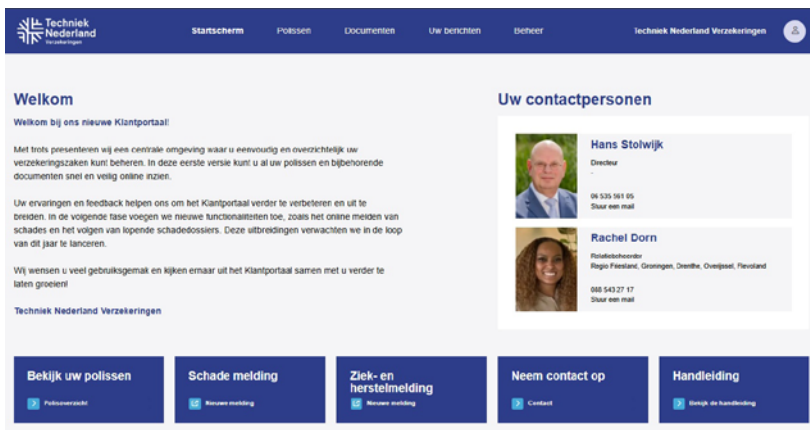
Techniek Nederland Verzekeringen

Startscherm Polissen Documenten Uw berichten Beheer Techniek Nederland Verzekeringen

Welkom

Welkom bij ons nieuwe Klantportaal!

Met trots presenteren wij een centrale omgeving waar u eenvoudig en overzichtelijk uw verzekeringszaken kunt beheren. In deze eerste versie kunt u al uw polissen en bijbehorende documenten snel en veilig online inzien.

Uw ervaringen en feedback helpen ons om het Klantportaal verder te verbeteren en uit te breiden. In de volgende fase voegen we nieuwe functionaliteiten toe, zoals het online melden van schades en het volgen van lopende schadedossiers. Deze uitbreidingen verwachten we in de loop van dit jaar te lanceren.

Wij wensen u veel gebruiksgemak en kijken ernaar uit het Klantportaal samen met u verder te laten groeien!

Techniek Nederland Verzekeringen

Uw contactpersonen

Hans Stolwijk
Directeur
-
06 535 561 05
Stuur een mail

Rachel Dorn
Relatiebeheerder
Regio Friesland, Groningen, Drenthe, Overijssel, Flevoland
088 543 27 17
Stuur een mail

Bekijk uw polissen
Polisoverzicht

Schade melding
Nieuwe melding

Ziek- en herstelmelding
Nieuwe melding

Neem contact op
Contact

Handleiding
Bekijk de handleiding